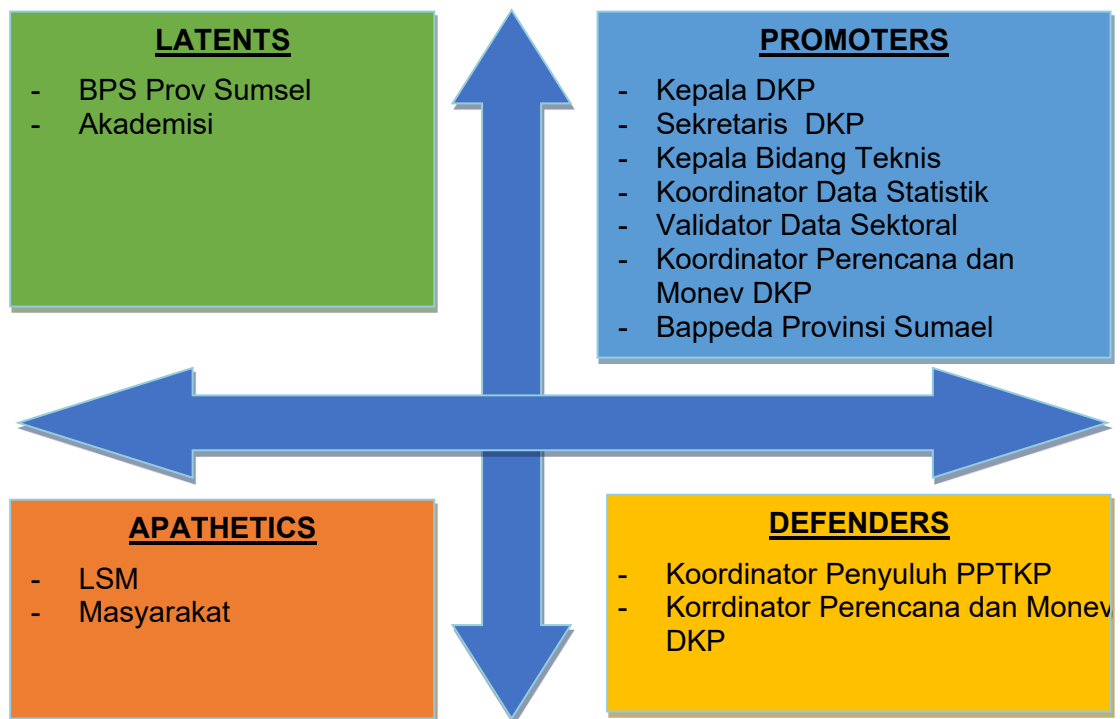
LATENTS

- BPS Prov Sumsel
- Akademisi

PROMOTERS

- Kepala DKP
- Sekretaris DKP
- Kepala Bidang Teknis
- Koordinator Data Statistik
- Validator Data Sektoral
- Koordinator Perencana dan Monev DKP
- Bappeda Provinsi Sumael

APATHETICS

- LSM
- Masyarakat

DEFENDERS

- Koordinator Penyuluh PPTKP
- Korrdinator Perencana dan Monev DKP